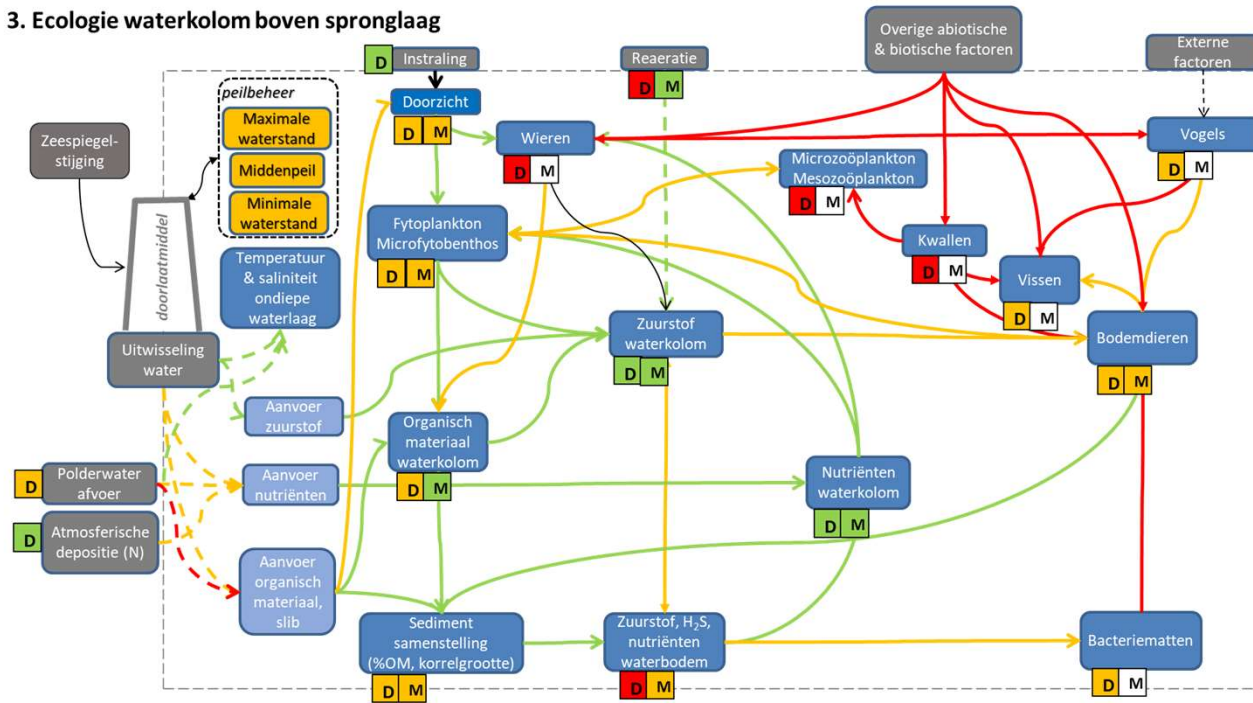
3. Ecologie waterkolom boven spronglaag

D Instraling

Reaeratie
D M

Overige abiotische & biotische factoren

Externe factoren

peilbeheer
Maximale waterstand
Middenpeil
Minimale waterstand

Zeespiegelstijging

doorlaatmiddel

Doorzicht
D M

Wieren
D M

Microzoöplankton Mesozoöplankton
D M

Vogels
D M

Fytoplankton Microfytobenthos
D M

Kwallen
D M

Vissen
D M

Temperatuur & saliniteit ondiepe waterlaag

Uitwisseling water

Zuurstof waterkolom
D M

Bodemdieren
D M

Aanvoer zuurstof

Organisch materiaal waterkolom
D M

Polderwater afvoer
D

Aanvoer nutriënten

Nutriënten waterkolom
D M

Atmosferische depositie (N)
D

Aanvoer organisch materiaal, slib

Sediment samenstelling (%OM, korrelgrootte)
D M

Zuurstof, $H_2S$, nutriënten waterbodem
D M

Bacteriematten
D M